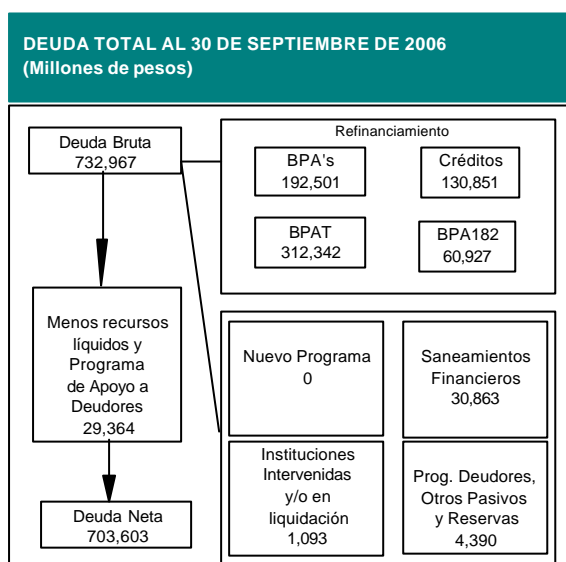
DEUDA TOTAL AL 30 DE SEPTIEMBRE DE 2006
(Millones de pesos)

Deuda Bruta
732,967

Refinanciamiento

BPA's
192,501

Créditos
130,851

BPAT
312,342

BPA182
60,927

Menos recursos líquidos y Programa de Apoyo a Deudores
29,364

Nuevo Programa
0

Saneamientos Financieros
30,863

Instituciones Intervenidas y/o en liquidación
1,093

Prog. Deudores, Otros Pasivos y Reservas
4,390

Deuda Neta
703,603